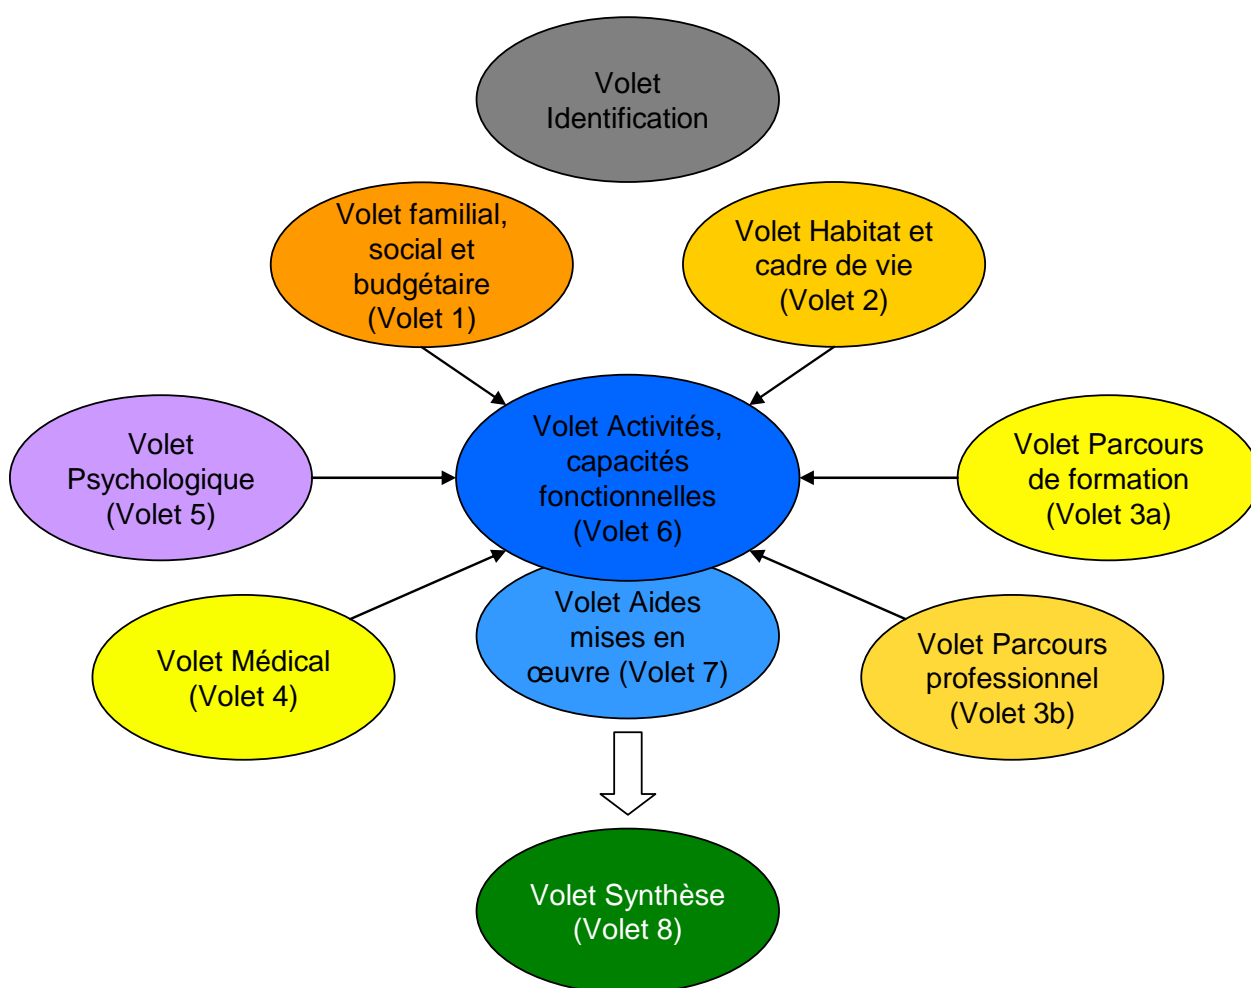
Volet Identification

Volet familial, social et budgétaire (Volet 1)

Volet Habitat et cadre de vie (Volet 2)

Volet Psychologique (Volet 5)

Volet Activités, capacités fonctionnelles (Volet 6)

Volet Parcours de formation (Volet 3a)

Volet Aides mises en œuvre (Volet 7)

Volet Médical (Volet 4)

Volet Parcours professionnel (Volet 3b)

Volet Synthèse (Volet 8)